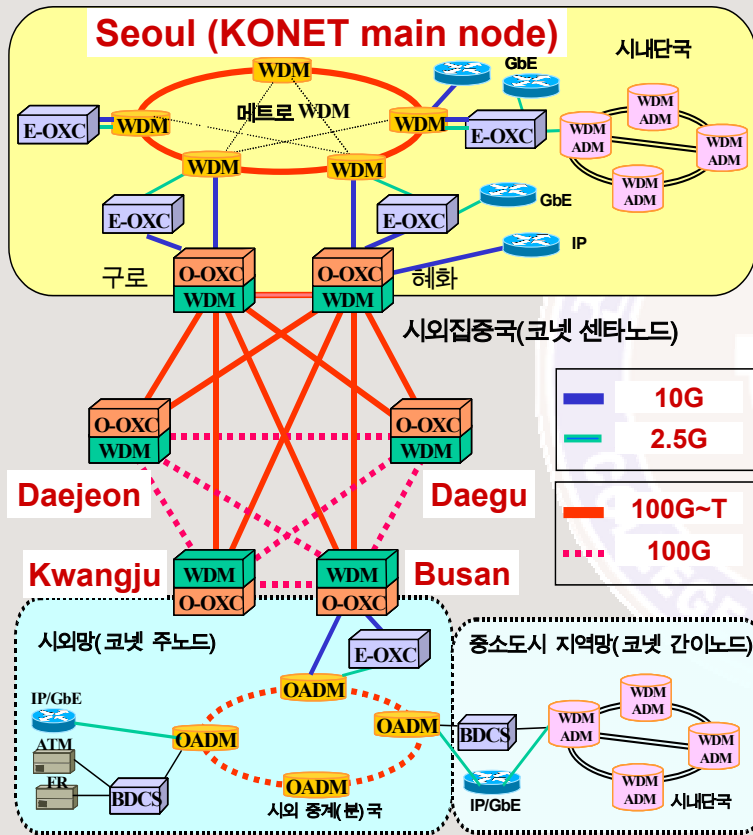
Seoul (KONET main node)

시내단국

WDM

메트로 WDM

WDM

WDM

WDM

WDM

E-OXC

E-OXC

GbE

WDM ADM

WDM ADM

WDM ADM

WDM ADM

WDM ADM

E-OXC

E-OXC

GbE

IP

구로

O-OXC
WDM

O-OXC
WDM

혜화

시외집중국(코넷 센타노드)

O-OXC
WDM

O-OXC
WDM

10G

2.5G

Daejeon

Daegu

100G~T

100G

Kwangju

WDM
O-OXC

WDM
O-OXC

Busan

시외망( 코넷 주노드)

E-OXC

중소도시 지역망(코넷 간이노드)

IP/GbE

OADM

ATM

OADM

OADM

FR

BDCS

OADM

시외 중계(분) 국

BDCS

IP/GbE

WDM ADM

WDM ADM

WDM ADM

WDM ADM

시내단국